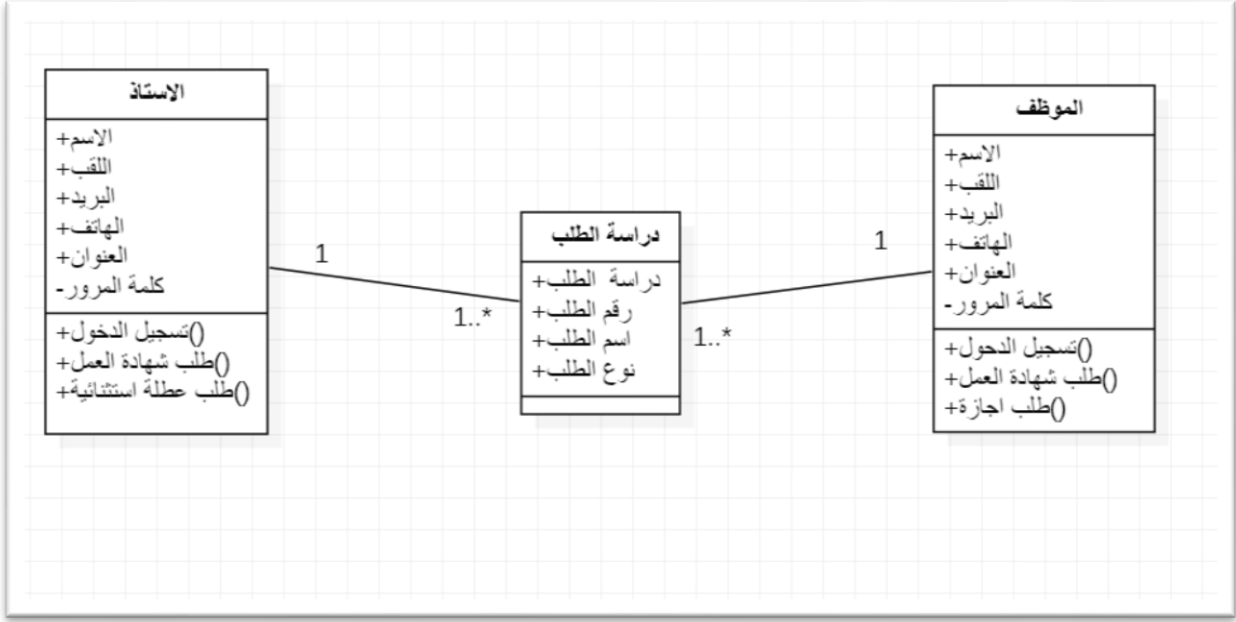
الاستاذ

+الاسم
+اللقب
+البريد
+الهاتف
+العنوان
-كلمة المرور

+تسجيل الدخول()
+طلب شهادة العمل()
+طلب عطلة استثنائية()

1

1..*

دراسة الطلب

+دراسة الطلب
+رقم الطلب
+اسم الطلب
+نوع الطلب

1

1..*

الموظف

+الاسم
+اللقب
+البريد
+الهاتف
+العنوان
-كلمة المرور

+تسجيل الدحول()
+طلب شهادة العمل()
+طلب اجازة()